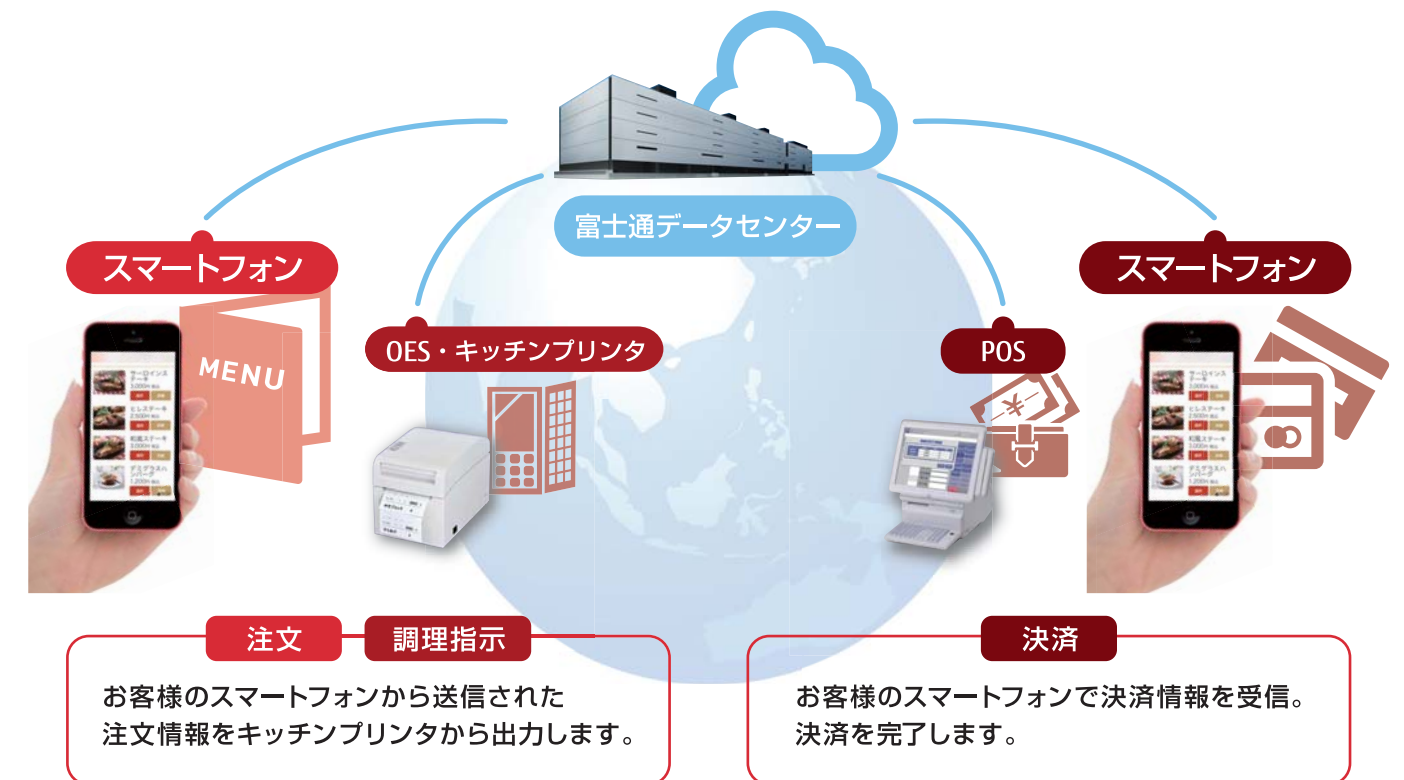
富士通データセンター

スマートフォン

MENU

OES・キッチンプリンタ

POS

スマートフォン

注文　調理指示

お客様のスマートフォンから送信された注文情報をキッチンプリンタから出力します。

決済

お客様のスマートフォンで決済情報を受信。決済を完了します。